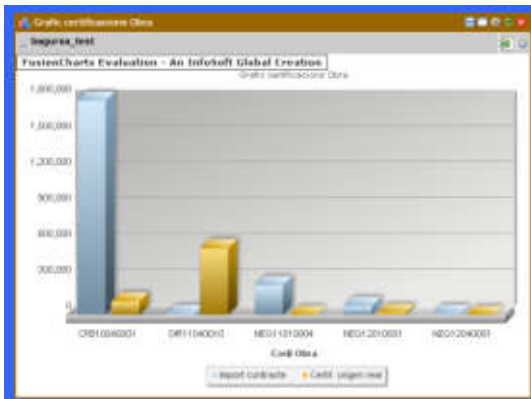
Grafic certificazione Obra

Inegurea_test

FusionCharts Evaluation - An Infosoft Global Creation

Grafic certificazione Obra

1,800,000
1,500,000
1,200,000
900,000
600,000
300,000
0

CRB10040001
DRI11040010
NEO11010004
NEO12010001
NEO12040001

Cod Obra

Import contracte
Certif. origen real